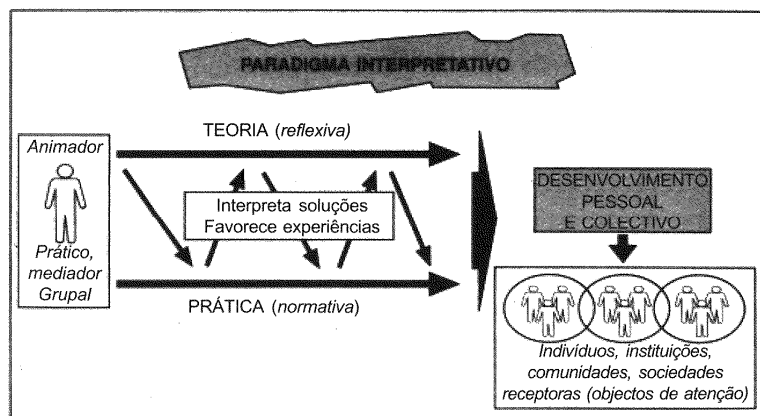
PARADIGMA INTERPRETATIVO

Animador

Prático, mediador Grupal

TEORIA (reflexiva)

Interpreta soluções
Favorece experiências

PRÁTICA (normativa)

DESENVOLVIMENTO PESSOAL E COLECTIVO

Indivíduos, instituições, comunidades, sociedades receptoras (objectos de atenção)